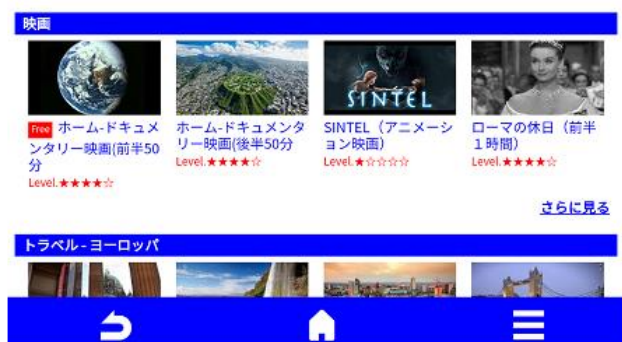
映画

SINTEL

Free ホーム-ドキュメンタリー映画(前半50分
Level.★★★★☆

ホーム-ドキュメンタリー映画(後半50分
Level.★★★★☆

SINTEL（アニメーション映画）
Level.★☆☆☆☆

ローマの休日（前半１時間）
Level.★★★★☆

さらに見る

トラベル - ヨーロッパ